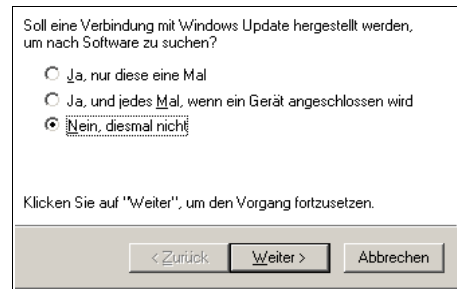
Soll eine Verbindung mit Windows Update hergestellt werden, um nach Software zu suchen?

Ja, nur diese eine Mal

Ja, und jedes Mal, wenn ein Gerät angeschlossen wird

Nein, diesmal nicht

Klicken Sie auf "Weiter", um den Vorgang fortzusetzen.

< Zurück

Weiter >

Abbrechen